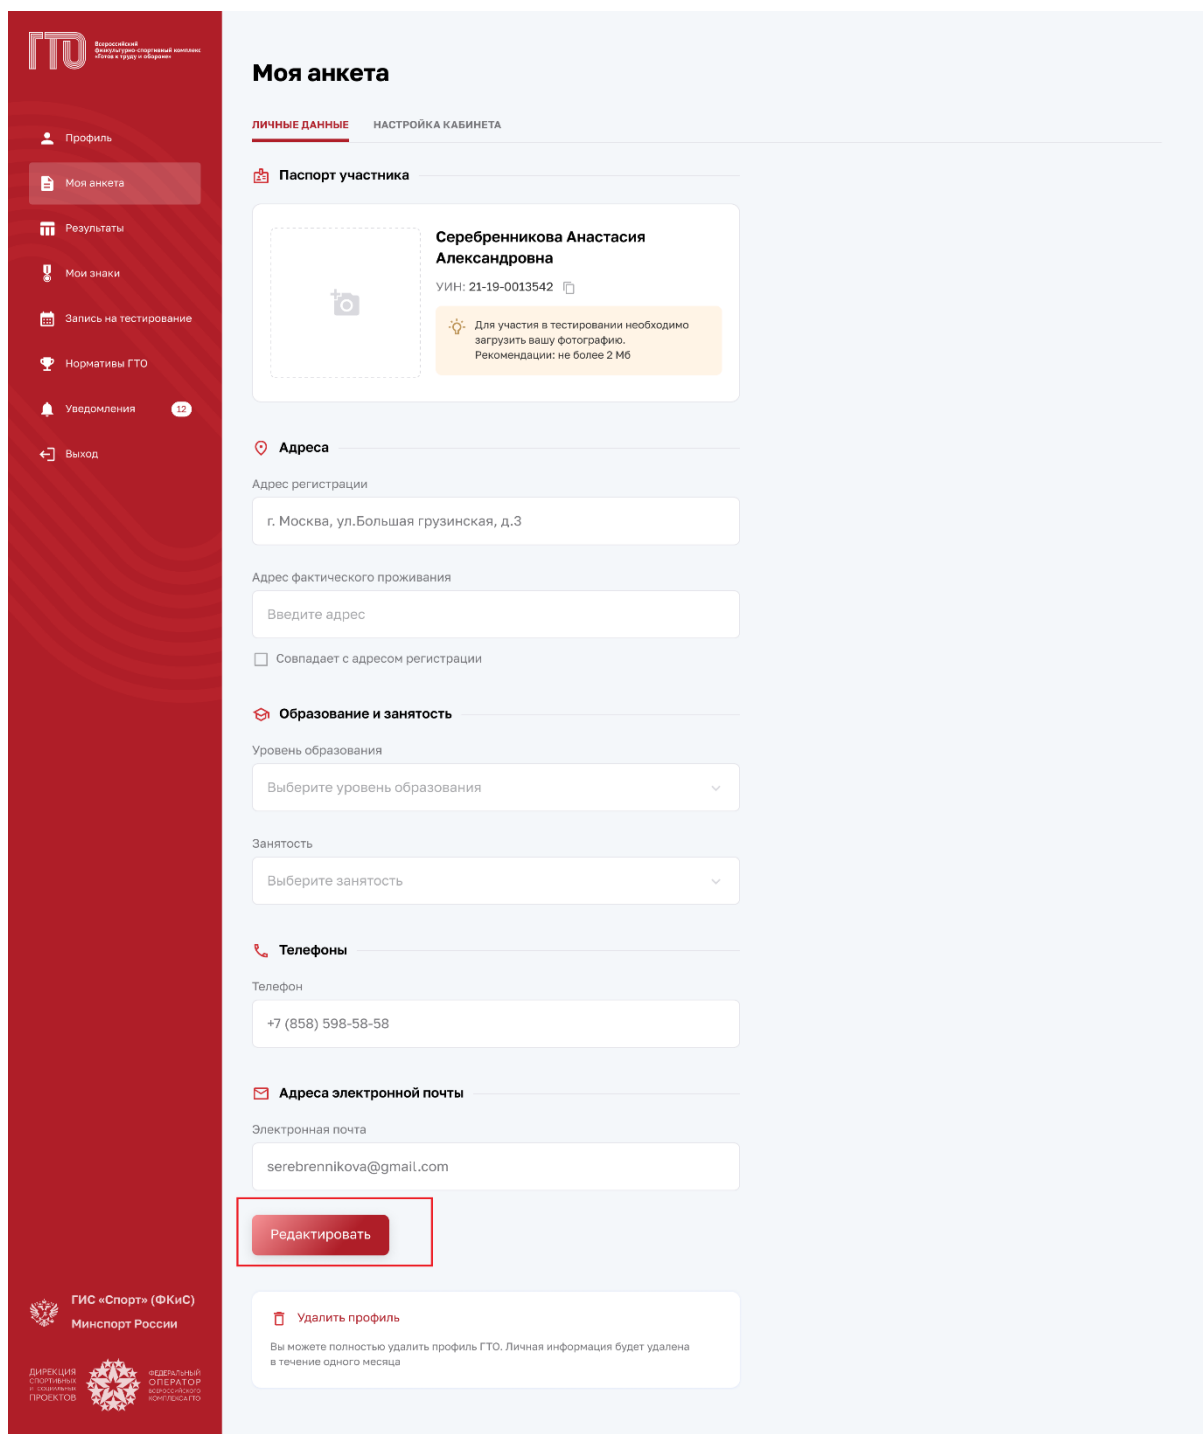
ГТО Всероссийский физкультурно-спортивный комплекс «Готов к труду и обороне»

Профиль
Моя анкета
Результаты
Мои знаки
Запись на тестирование
Нормативы ГТО
Уведомления 12
Выход

Моя анкета

ЛИЧНЫЕ ДАННЫЕ НАСТРОЙКА КАБИНЕТА

Паспорт участника

Серебренникова Анастасия Александровна
УИН: 21-19-0013542

Для участия в тестировании необходимо загрузить вашу фотографию. Рекомендации: не более 2 Мб

Адреса

Адрес регистрации
г. Москва, ул.Большая грузинская, д.3

Адрес фактического проживания
Введите адрес

Совпадает с адресом регистрации

Образование и занятость

Уровень образования
Выберите уровень образования

Занятость
Выберите занятость

Телефоны

Телефон
+7 (858) 598-58-58

Адреса электронной почты

Электронная почта
serebrennikova@gmail.com

Редактировать

Удалить профиль
Вы можете полностью удалить профиль ГТО. Личная информация будет удалена в течение одного месяца

ГИС «Спорт» (ФКиС)
Минспорт России

ДИРЕКЦИЯ СПОРТИВНЫХ И СОЦИАЛЬНЫХ ПРОЕКТОВ
ФЕДЕРАЛЬНЫЙ ОПЕРАТОР ВСЕРОССИЙСКОГО КОМПЛЕКСА ГТО